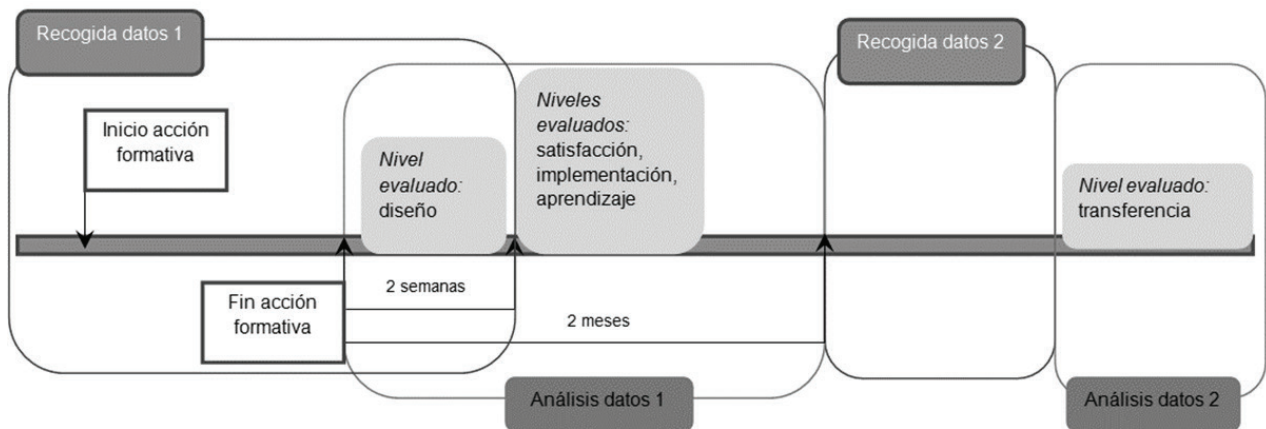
Recogida datos 1

Recogida datos 2

Inicio acción formativa

*Nivel evaluado:* diseño

*Niveles evaluados:* satisfacción, implementación, aprendizaje

*Nivel evaluado:* transferencia

2 semanas

Fin acción formativa

2 meses

Análisis datos 1

Análisis datos 2